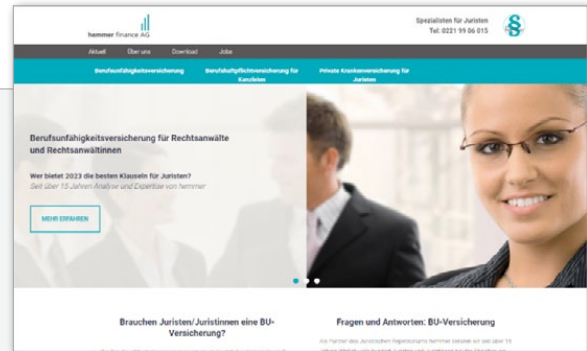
hemmer finance AG

Spezialisten für Juristen
Tel: 0221 99 06 015

Aktuell Über uns Download Jobs

Berufsunfähigkeitsversicherung Berufshaftpflichtversicherung für Kanzleien Private Krankenversicherung für Juristen

Berufsunfähigkeitsversicherung für Rechtsanwälte und Rechtsanwältinnen

Wer bietet 2023 die besten Klauseln für Juristen?
Seit über 15 Jahren Analyse und Expertise von hemmer

MEHR ERFAHREN

Brauchen Juristen/Juristinnen eine BU-Versicherung?

Fragen und Antworten: BU-Versicherung

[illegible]